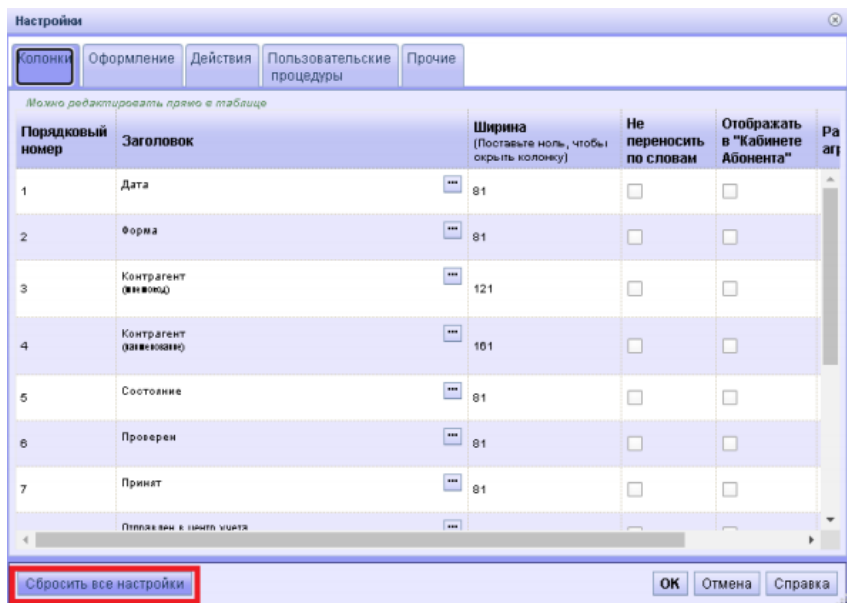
Настройки

Колонки | Оформление | Действия | Пользовательские процедуры | Прочие

Можно редактировать прямо в таблице

| Порядковый номер | Заголовок | Ширина (Поставьте ноль, чтобы скрыть колонку) | Не переносить по словам | Отображать в "Кабинете Абонента" | Ра агр |
|---|---|---|---|---|---|
| 1 | Дата ... | 81 | | | |
| 2 | Форма ... | 81 | | | |
| 3 | Контрагент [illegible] ... | 121 | | | |
| 4 | Контрагент (наименование) ... | 161 | | | |
| 5 | Состояние ... | 81 | | | |
| 6 | Проверен ... | 81 | | | |
| 7 | Принят ... | 81 | | | |
| | Отправлен в центр учета ... | | | | |

Сбросить все настройки

OK | Отмена | Справка